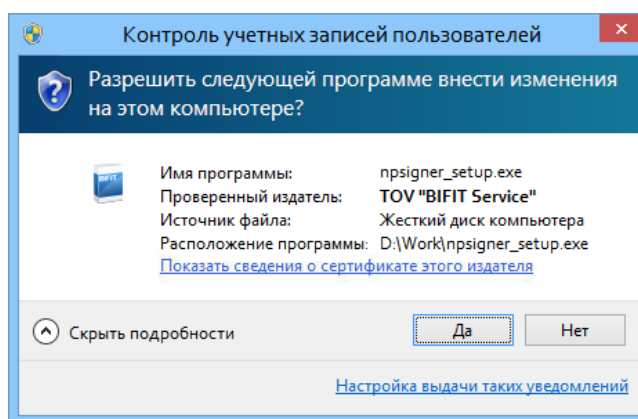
Контроль учетных записей пользователей

Разрешить следующей программе внести изменения на этом компьютере?

BIFIT

| | |
|---|---|
| Имя программы: | npsigner_setup.exe |
| Проверенный издатель: | TOV "BIFIT Service" |
| Источник файла: | Жесткий диск компьютера |
| Расположение программы: | D:\Work\npsigner_setup.exe |

Показать сведения о сертификате этого издателя

Скрыть подробности

Да

Нет

Настройка выдачи таких уведомлений